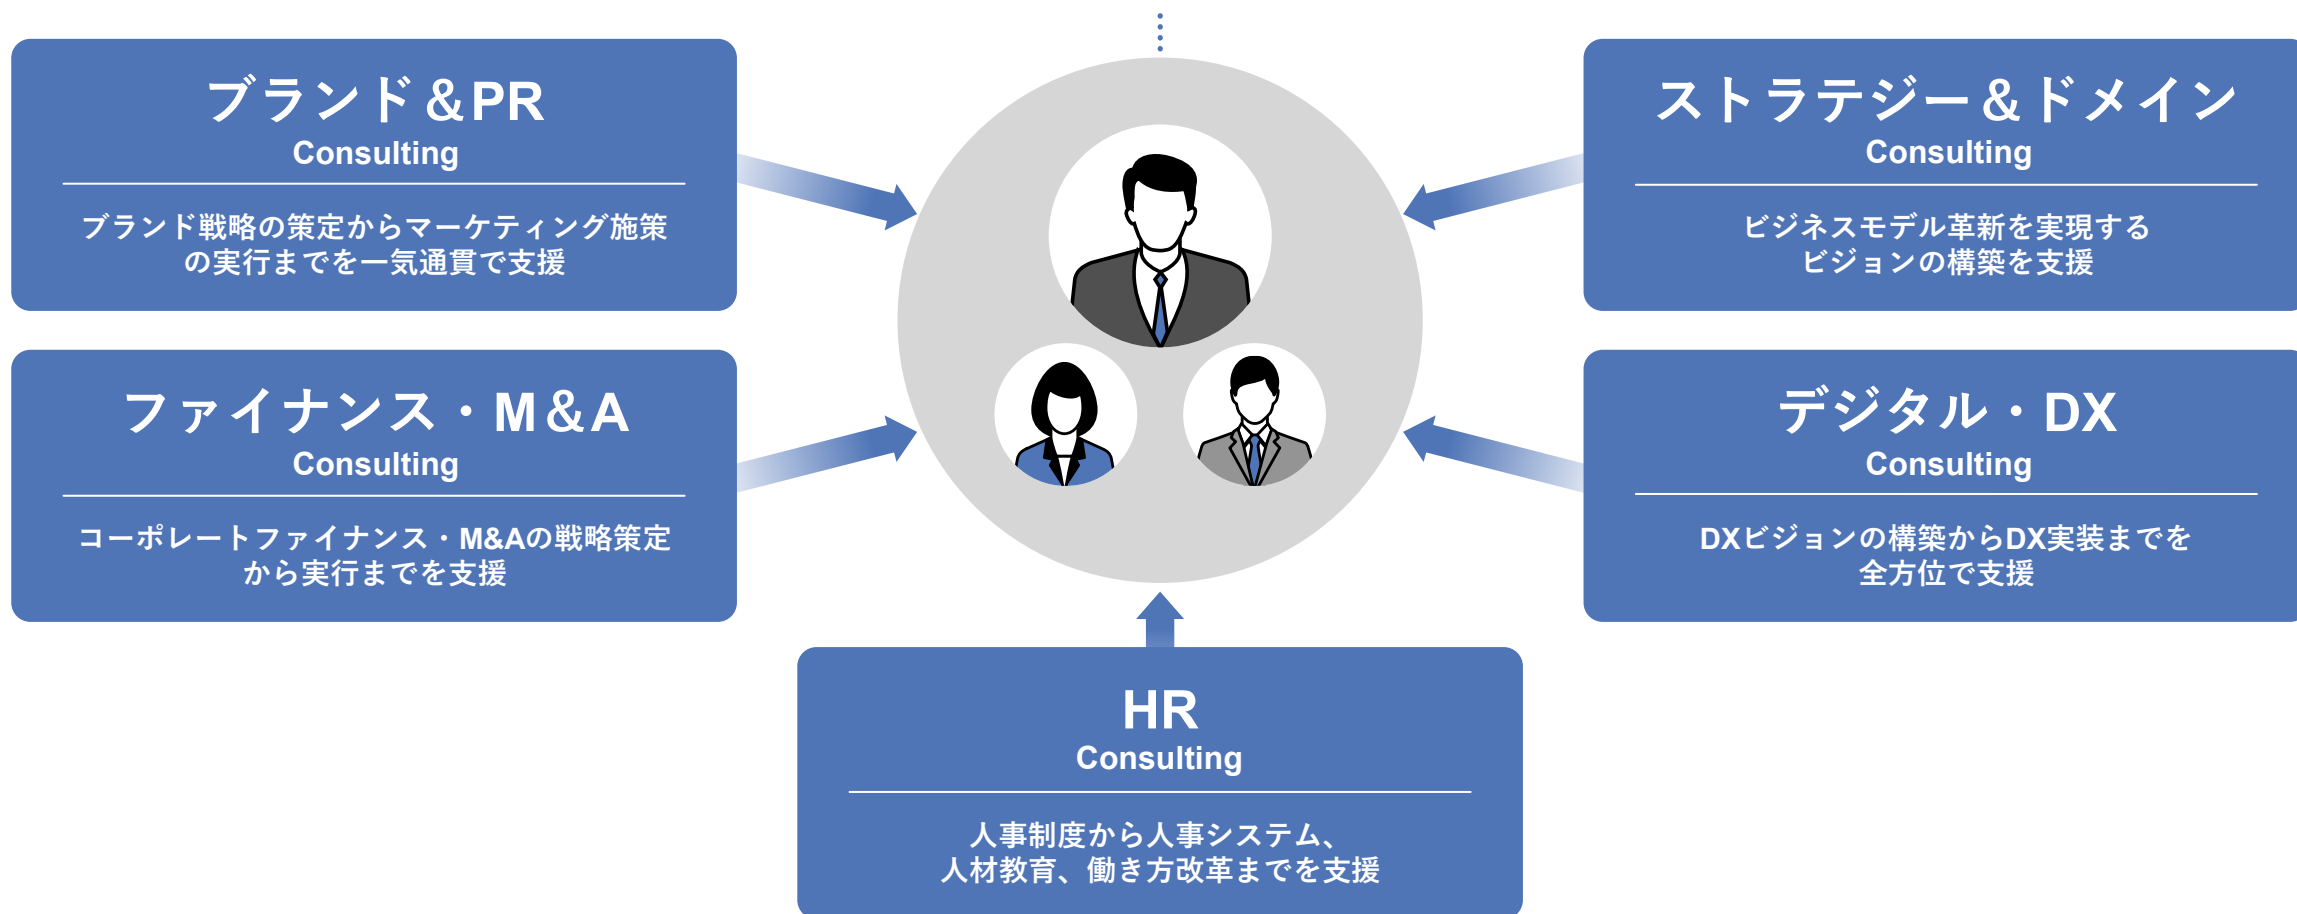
ブランド＆PR
Consulting

ブランド戦略の策定からマーケティング施策の実行までを一気通貫で支援

ストラテジー＆ドメイン
Consulting

ビジネスモデル革新を実現するビジョンの構築を支援

ファイナンス・M＆A
Consulting

コーポレートファイナンス・M&Aの戦略策定から実行までを支援

デジタル・DX
Consulting

DXビジョンの構築からDX実装までを全方位で支援

HR
Consulting

人事制度から人事システム、人材教育、働き方改革までを支援